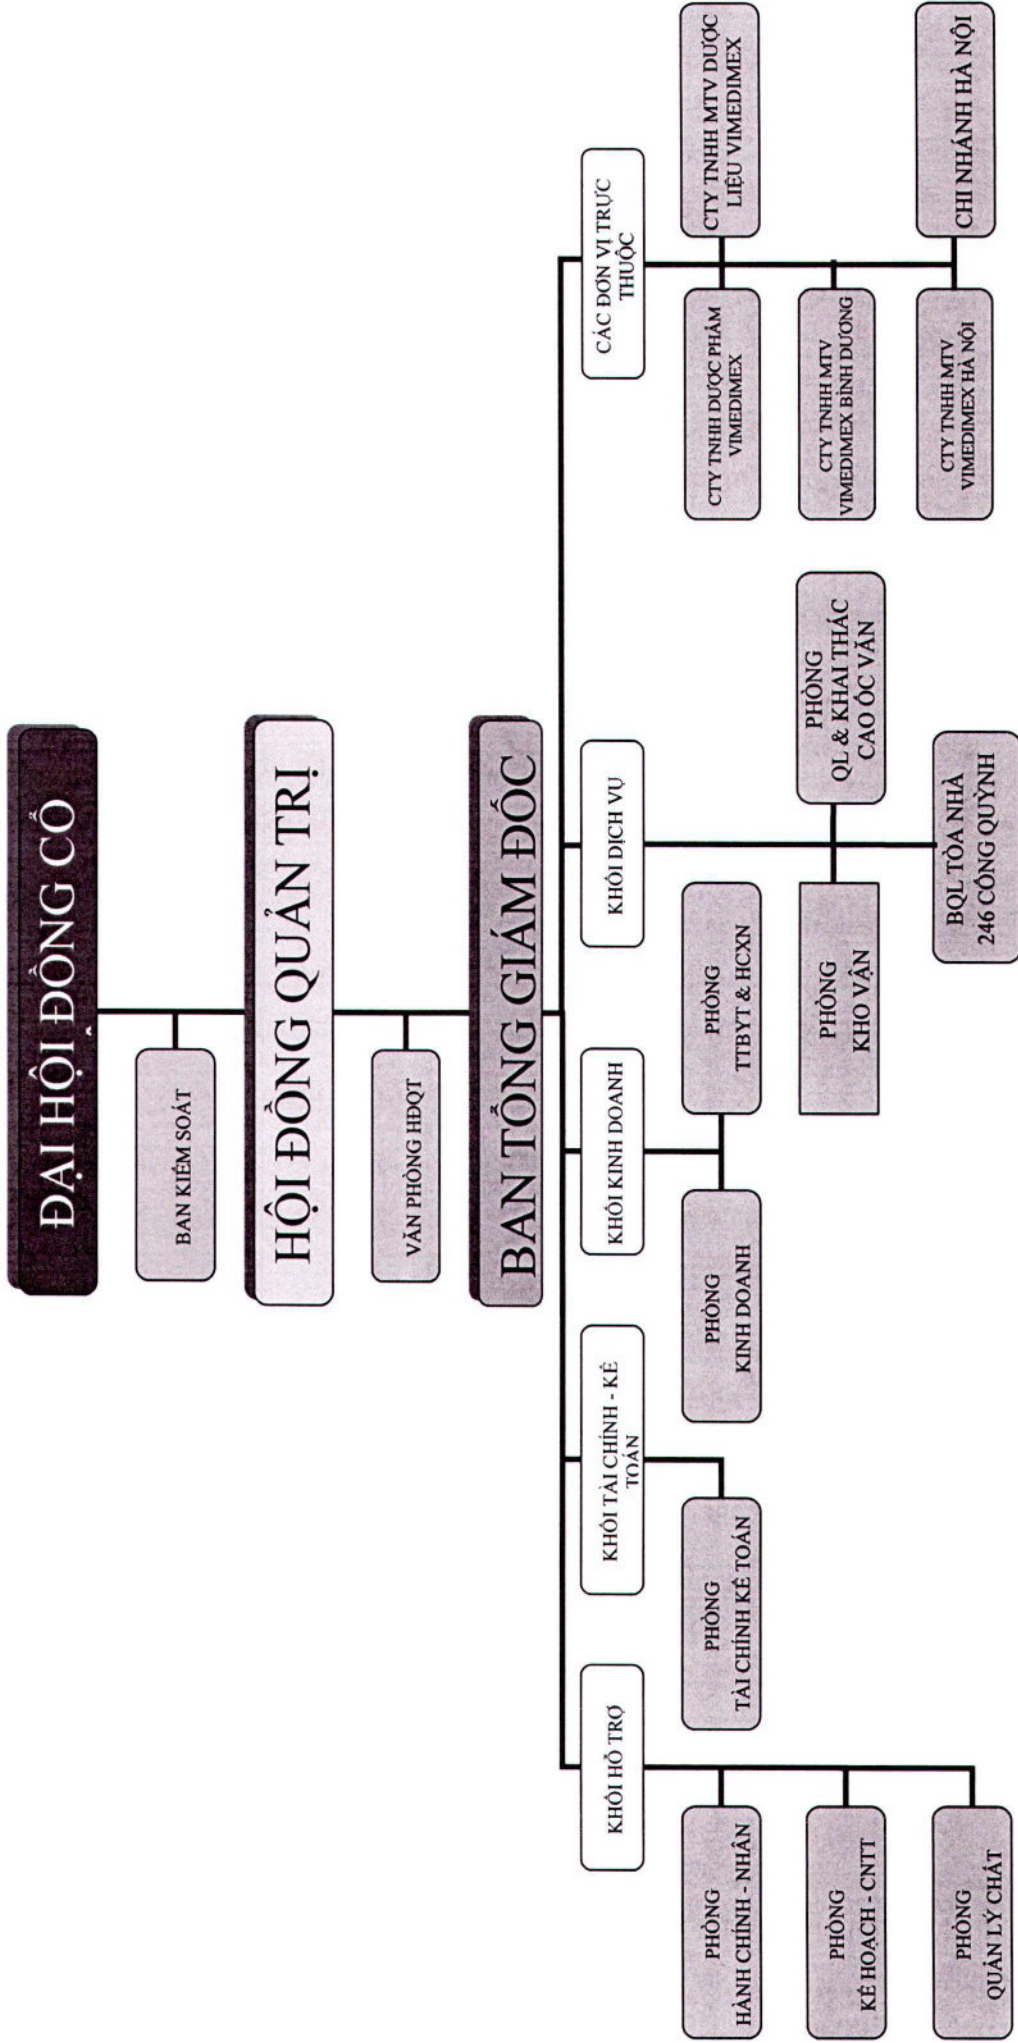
ĐẠI HỘI ĐỒNG CỔ

BAN KIỂM SOÁT

HỘI ĐỒNG QUẢN TRỊ

VĂN PHÒNG HĐQT

BAN TỔNG GIÁM ĐỐC

KHỐI HỖ TRỢ

PHÒNG HÀNH CHÍNH - NHÂN

PHÒNG KẾ HOẠCH - CNTT

PHÒNG QUẢN LÝ CHẤT

KHỐI TÀI CHÍNH - KẾ TOÁN

PHÒNG TÀI CHÍNH KẾ TOÁN

KHỐI KINH DOANH

PHÒNG KINH DOANH

PHÒNG TTBYT & HCXN

KHỐI DỊCH VỤ

PHÒNG KHO VẬN

PHÒNG QL & KHAI THÁC CAO ỐC VĂN

BQL TÒA NHÀ 246 CỐNG QUỲNH

CÁC ĐƠN VỊ TRỰC THUỘC

CTY TNHH DƯỢC PHẨM VIMEDIMEX

CTY TNHH MTV VIMEDIMEX BÌNH DƯƠNG

CTY TNHH MTV VIMEDIMEX HÀ NỘI

CTY TNHH MTV DƯỢC LIỆU VIMEDIMEX

CHI NHÁNH HÀ NỘI